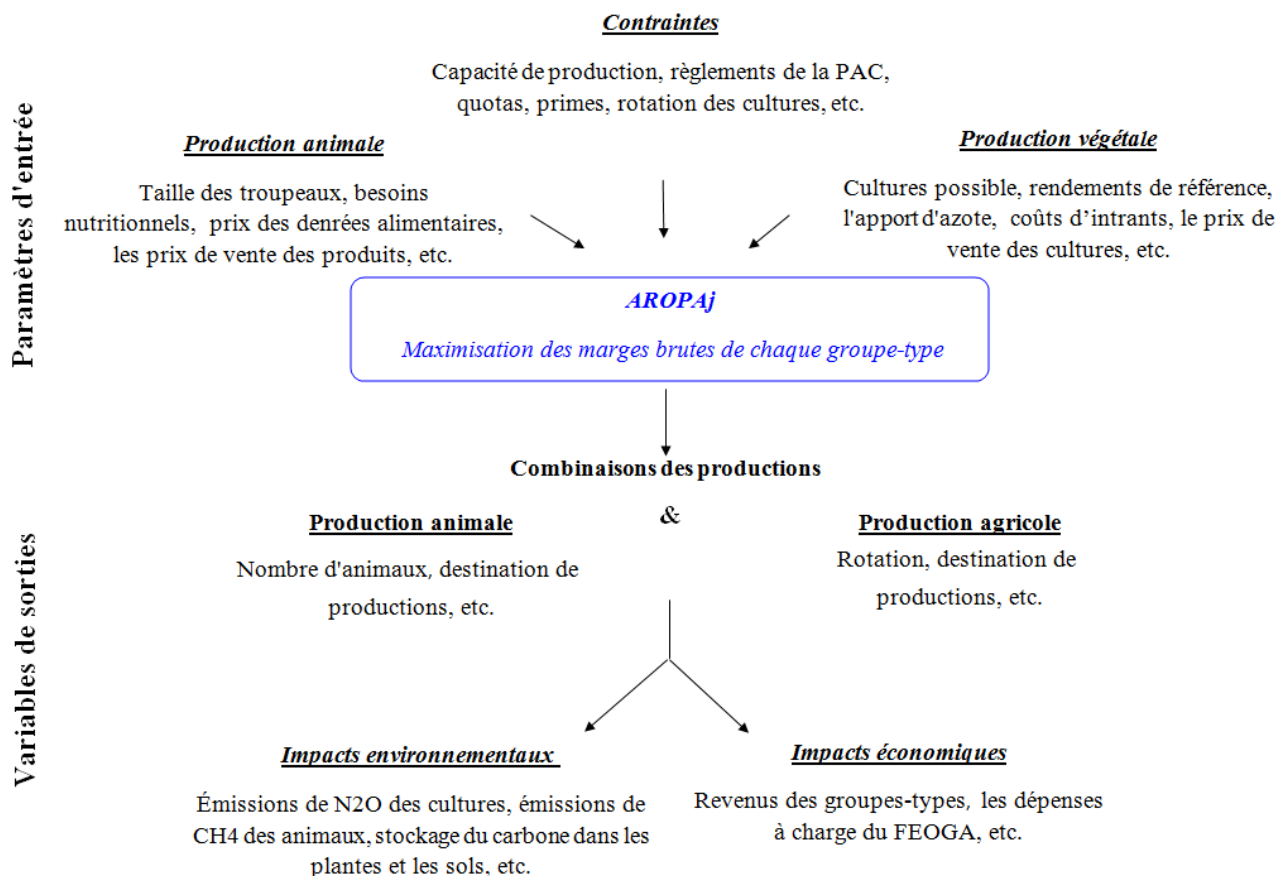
Paramètres d'entrée

Contraintes

Capacité de production, règlements de la PAC, quotas, primes, rotation des cultures, etc.

Production animale

Taille des troupeaux, besoins nutritionnels, prix des denrées alimentaires, les prix de vente des produits, etc.

Production végétale

Cultures possible, rendements de référence, l'apport d'azote, coûts d'intrants, le prix de vente des cultures, etc.

AROPAj

Maximisation des marges brutes de chaque groupe-type

Variables de sorties

Combinaisons des productions

&

Production animale

Nombre d'animaux, destination de productions, etc.

Production agricole

Rotation, destination de productions, etc.

Impacts environnementaux

Émissions de N2O des cultures, émissions de CH4 des animaux, stockage du carbone dans les plantes et les sols, etc.

Impacts économiques

Revenus des groupes-types, les dépenses à charge du FEOGA, etc.